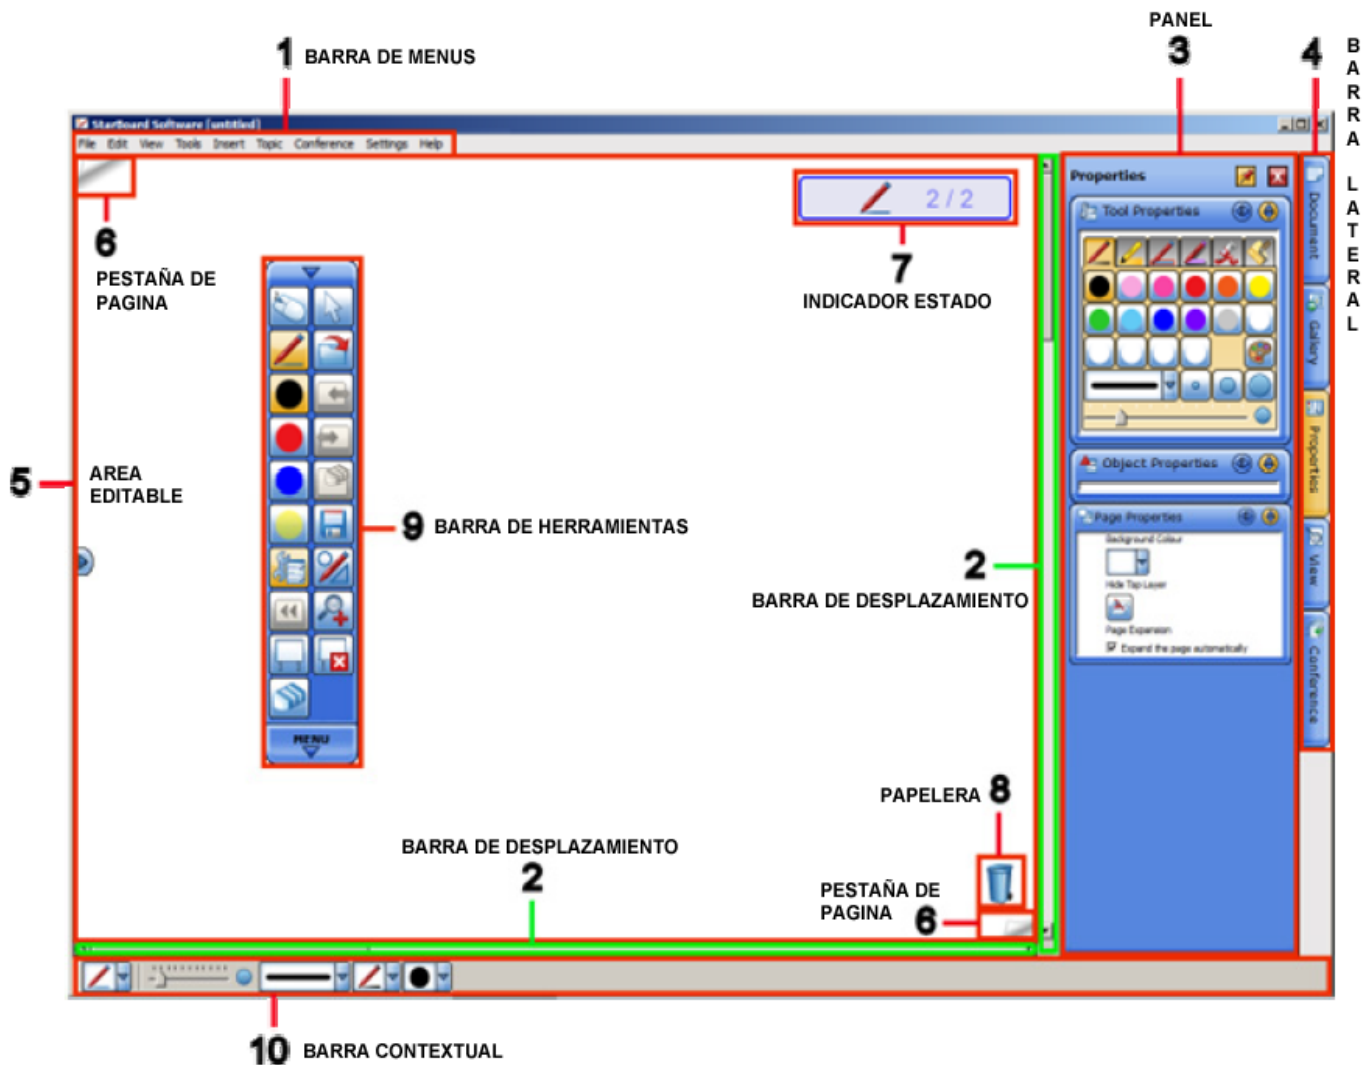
1 BARRA DE MENUS

PANEL
3

4 BARRA LATERAL

StarBoard Software [untitled]

File Edit View Tools Insert Topic Conference Settings Help

6
PESTAÑA DE PAGINA

2 / 2

7
INDICADOR ESTADO

Properties

Tool Properties

Object Properties

Page Properties

Background Colour

Hide Top Layer

Page Expansion

Expand the page automatically

Document

Gallery

Properties

View

Conference

5 AREA EDITABLE

9 BARRA DE HERRAMIENTAS

MENU

2
BARRA DE DESPLAZAMIENTO

PAPELERA 8

BARRA DE DESPLAZAMIENTO
2

PESTAÑA DE PAGINA 6

10 BARRA CONTEXTUAL